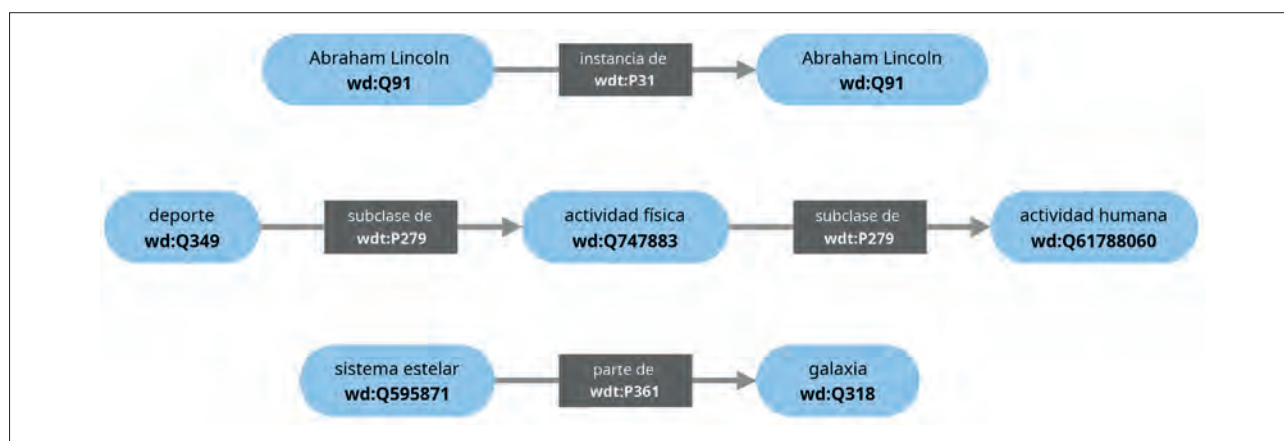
Abraham Lincoln
wd:Q91

instancia de
wdt:P31

Abraham Lincoln
wd:Q91

deporte
wd:Q349

subclase de
wdt:P279

actividad física
wd:Q747883

subclase de
wdt:P279

actividad humana
wd:Q61788060

sistema estelar
wd:Q595871

parte de
wdt:P361

galaxia
wd:Q318